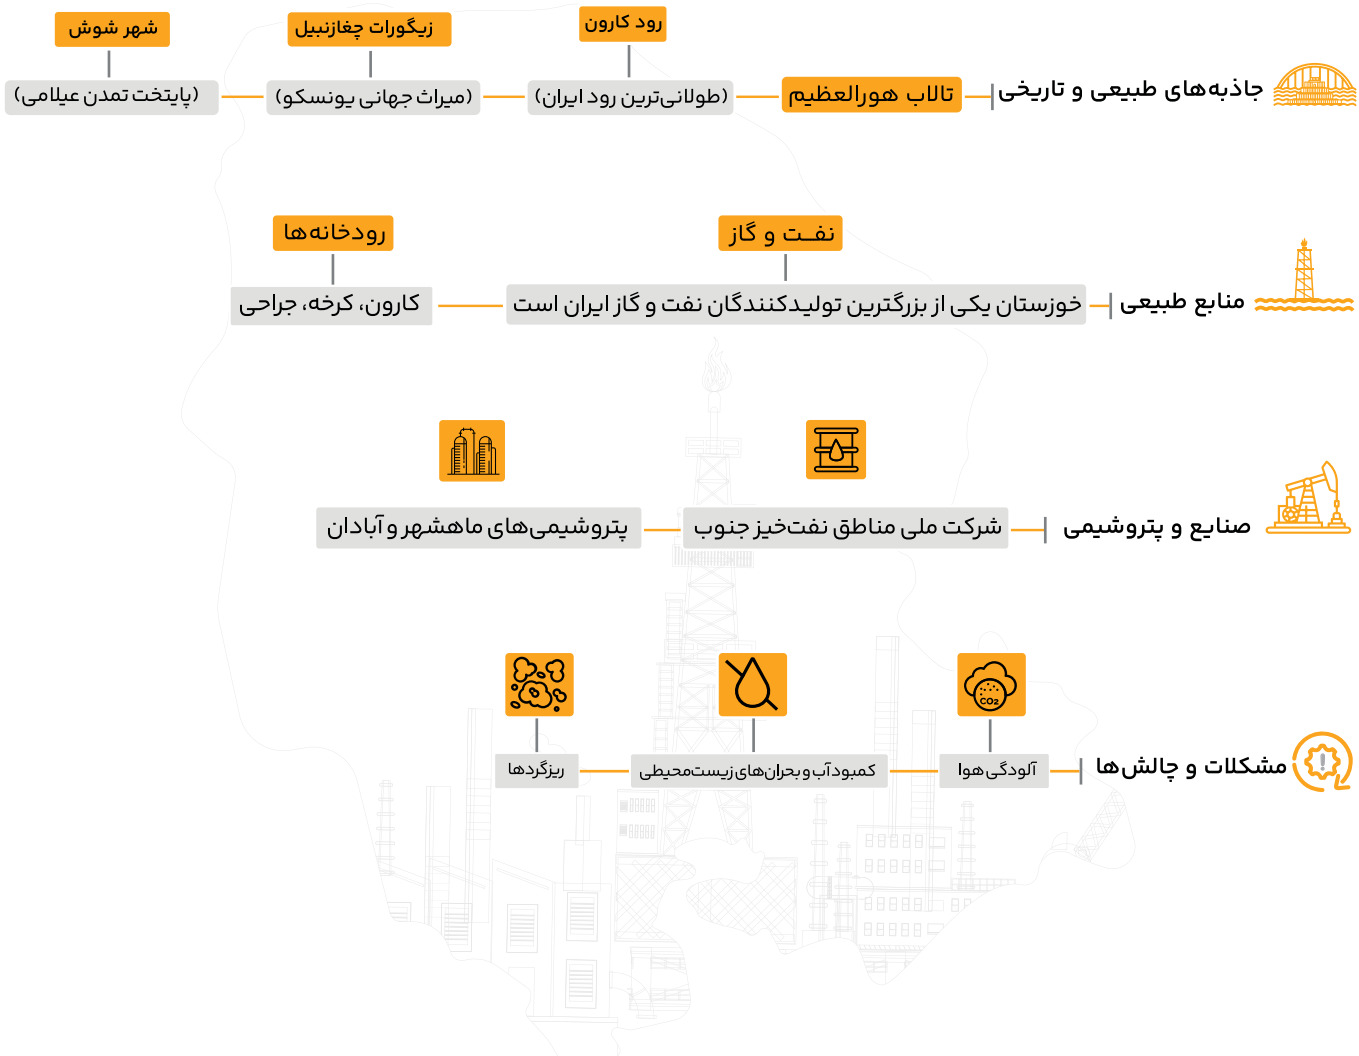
جاذبه‌های طبیعی و تاریخی
تالاب هورالعظیم
رود کارون
(طولانی‌ترین رود ایران)
زیگورات چغازنبیل
(میراث جهانی یونسکو)
شهر شوش
(پایتخت تمدن عیلامی)

منابع طبیعی
نفـت و گاز
خوزستان یکی از بزرگترین تولیدکنندگان نفت و گاز ایران است
رودخانه‌ها
کارون، کرخه، جراحی

صنایع و پتروشیمی
شرکت ملی مناطق نفت‌خیز جنوب
پتروشیمی‌های ماهشهر و آبادان

مشکلات و چالش‌ها
$CO_2$
آلودگی هوا
کمبود آب و بحران‌های زیست‌محیطی
ریزگردها